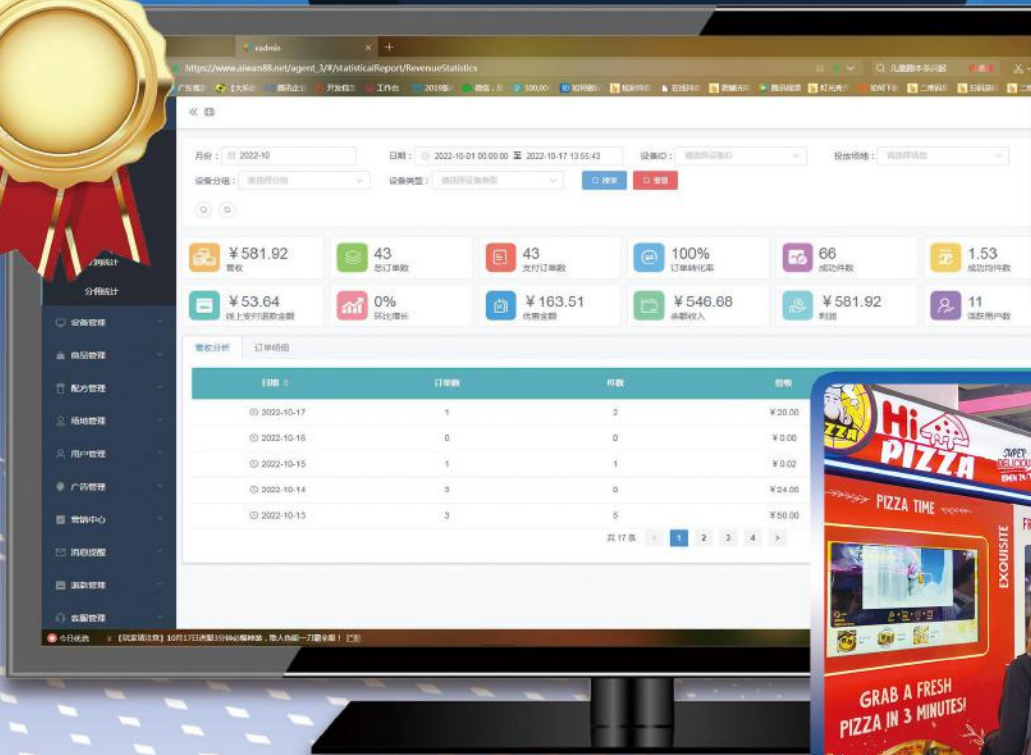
radmin

https://www.aiwan88.net/agent_3/#/statisticalReport/RevenueStatistics

月份： 2022-10
日期： 2022-10-01 00:00:00 至 2022-10-17 13:55:43
设备ID：
投放场地：
设备分组：
设备类型：
搜索
重置

分润统计
分佣统计

¥581.92
营收
43
总订单数
43
支付订单数
100%
订单转化率
66
成功件数
1.53
成功均件数

¥53.64
线上支付退款金额
0%
环比增长
¥163.51
优惠金额
¥546.68
余额收入
¥581.92
利润
11
新增用户数

设备管理
商品管理
配方管理
场地管理
用户管理
广告管理
营销中心
消息提醒
退款管理
客服管理

营收分析
订单明细

| 日期 | 订单数 | 件数 | 营收 |
|---|---|---|---|
| 2022-10-17 | 1 | 2 | ¥20.00 |
| 2022-10-16 | 0 | 0 | ¥0.00 |
| 2022-10-15 | 1 | 1 | ¥0.02 |
| 2022-10-14 | 3 | 0 | ¥24.00 |
| 2022-10-13 | 3 | 5 | ¥50.00 |

共 17 条 1 2 3 4

Hi PIZZA
PIZZA TIME
EXQUISITE
GRAB A FRESH PIZZA IN 3 MINUTES!